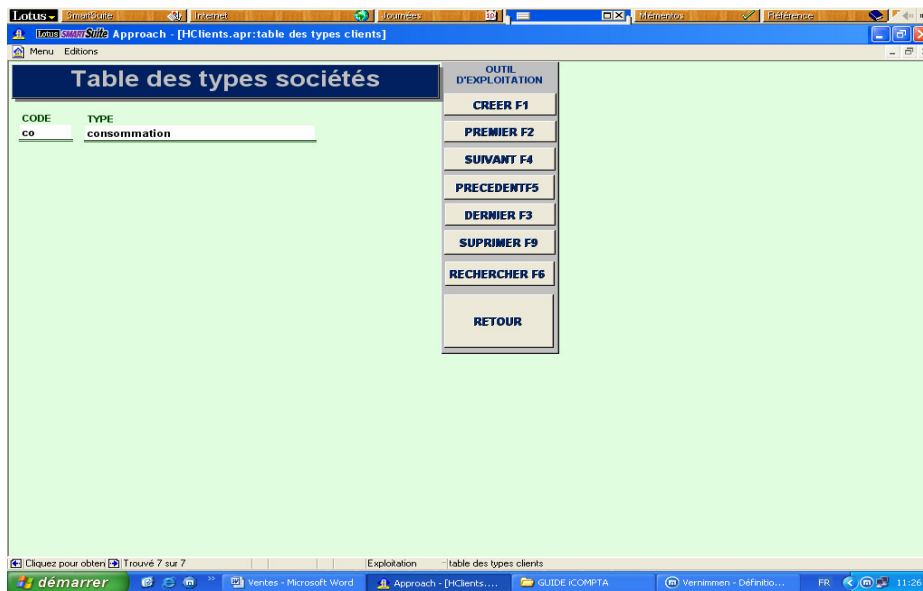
Lotus SmartSuite Internet Journées Mémentos Référence

Lotus SMARTSuite Approach - [HClients.apr:table des types clients]

Menu Editions

Table des types sociétés

CODE TYPE
co consommation

OUTIL D'EXPLOITATION
CREER F1
PREMIER F2
SUIVANT F4
PRECEDENTF5
DERNIER F3
SUPRIMER F9
RECHERCHER F6
RETOUR

Cliquez pour obten Trouvé 7 sur 7 Exploitation table des types clients

démarrer Ventes - Microsoft Word Approach - [HClients.... GUIDE iCOMPTA Vernimmen - Définitio... FR 11:26